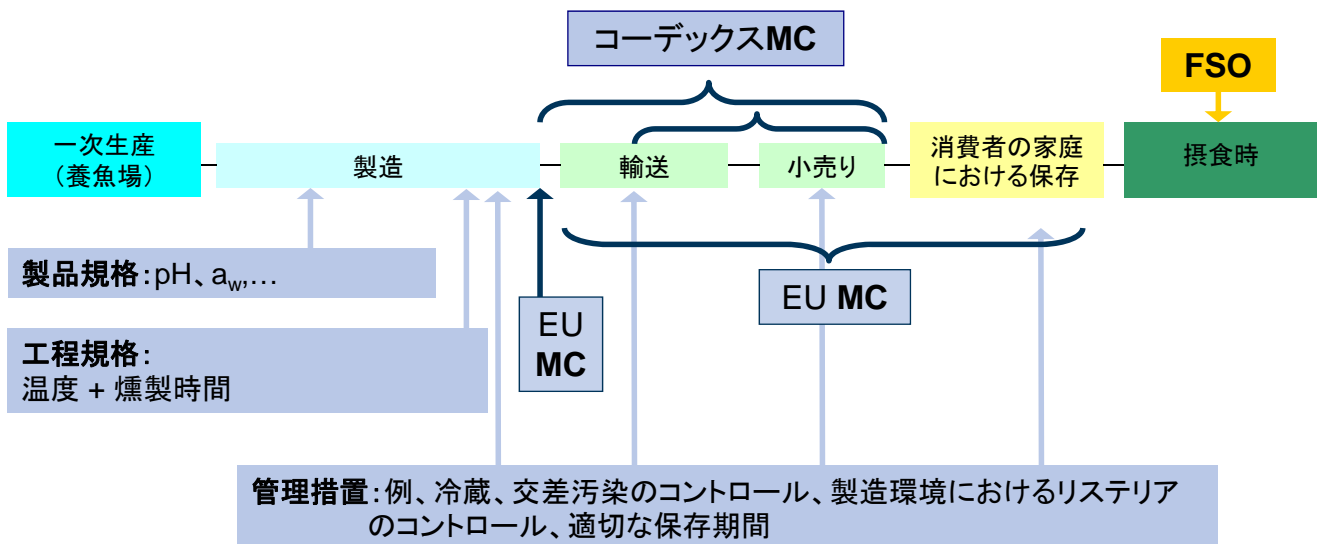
コーデックスMC

FSO

一次生産
（養魚場）

製造

輸送

小売り

消費者の家庭における保存

摂食時

製品規格：pH、$a_w$,…

工程規格：
温度 + 燻製時間

EU
MC

EU MC

管理措置：例、冷蔵、交差汚染のコントロール、製造環境におけるリステリアのコントロール、適切な保存期間